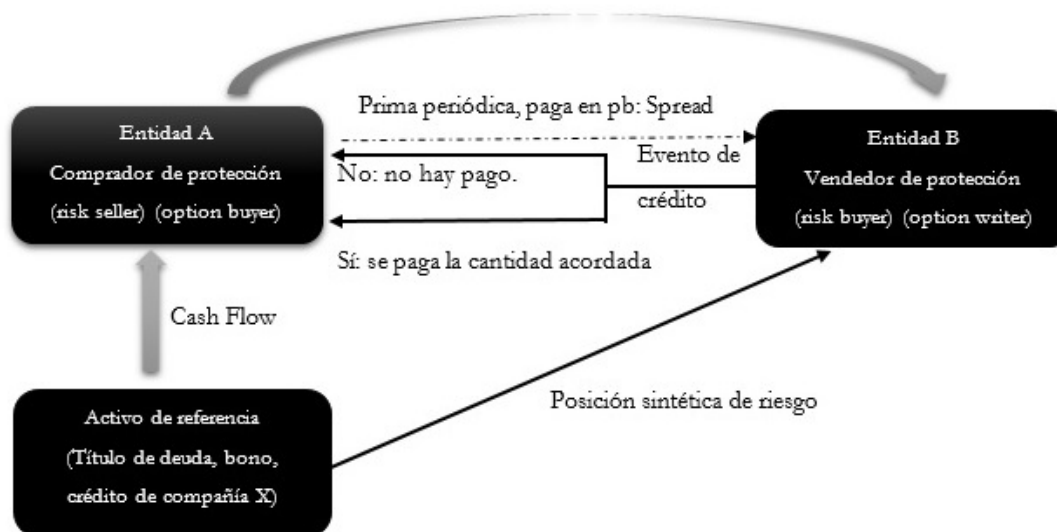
Entidad A
Comprador de protección
(risk seller) (option buyer)

Prima periódica, paga en pb: Spread

Evento de crédito

No: no hay pago.

Sí: se paga la cantidad acordada

Entidad B
Vendedor de protección
(risk buyer) (option writer)

Cash Flow

Posición sintética de riesgo

Activo de referencia
(Título de deuda, bono, crédito de compañía X)